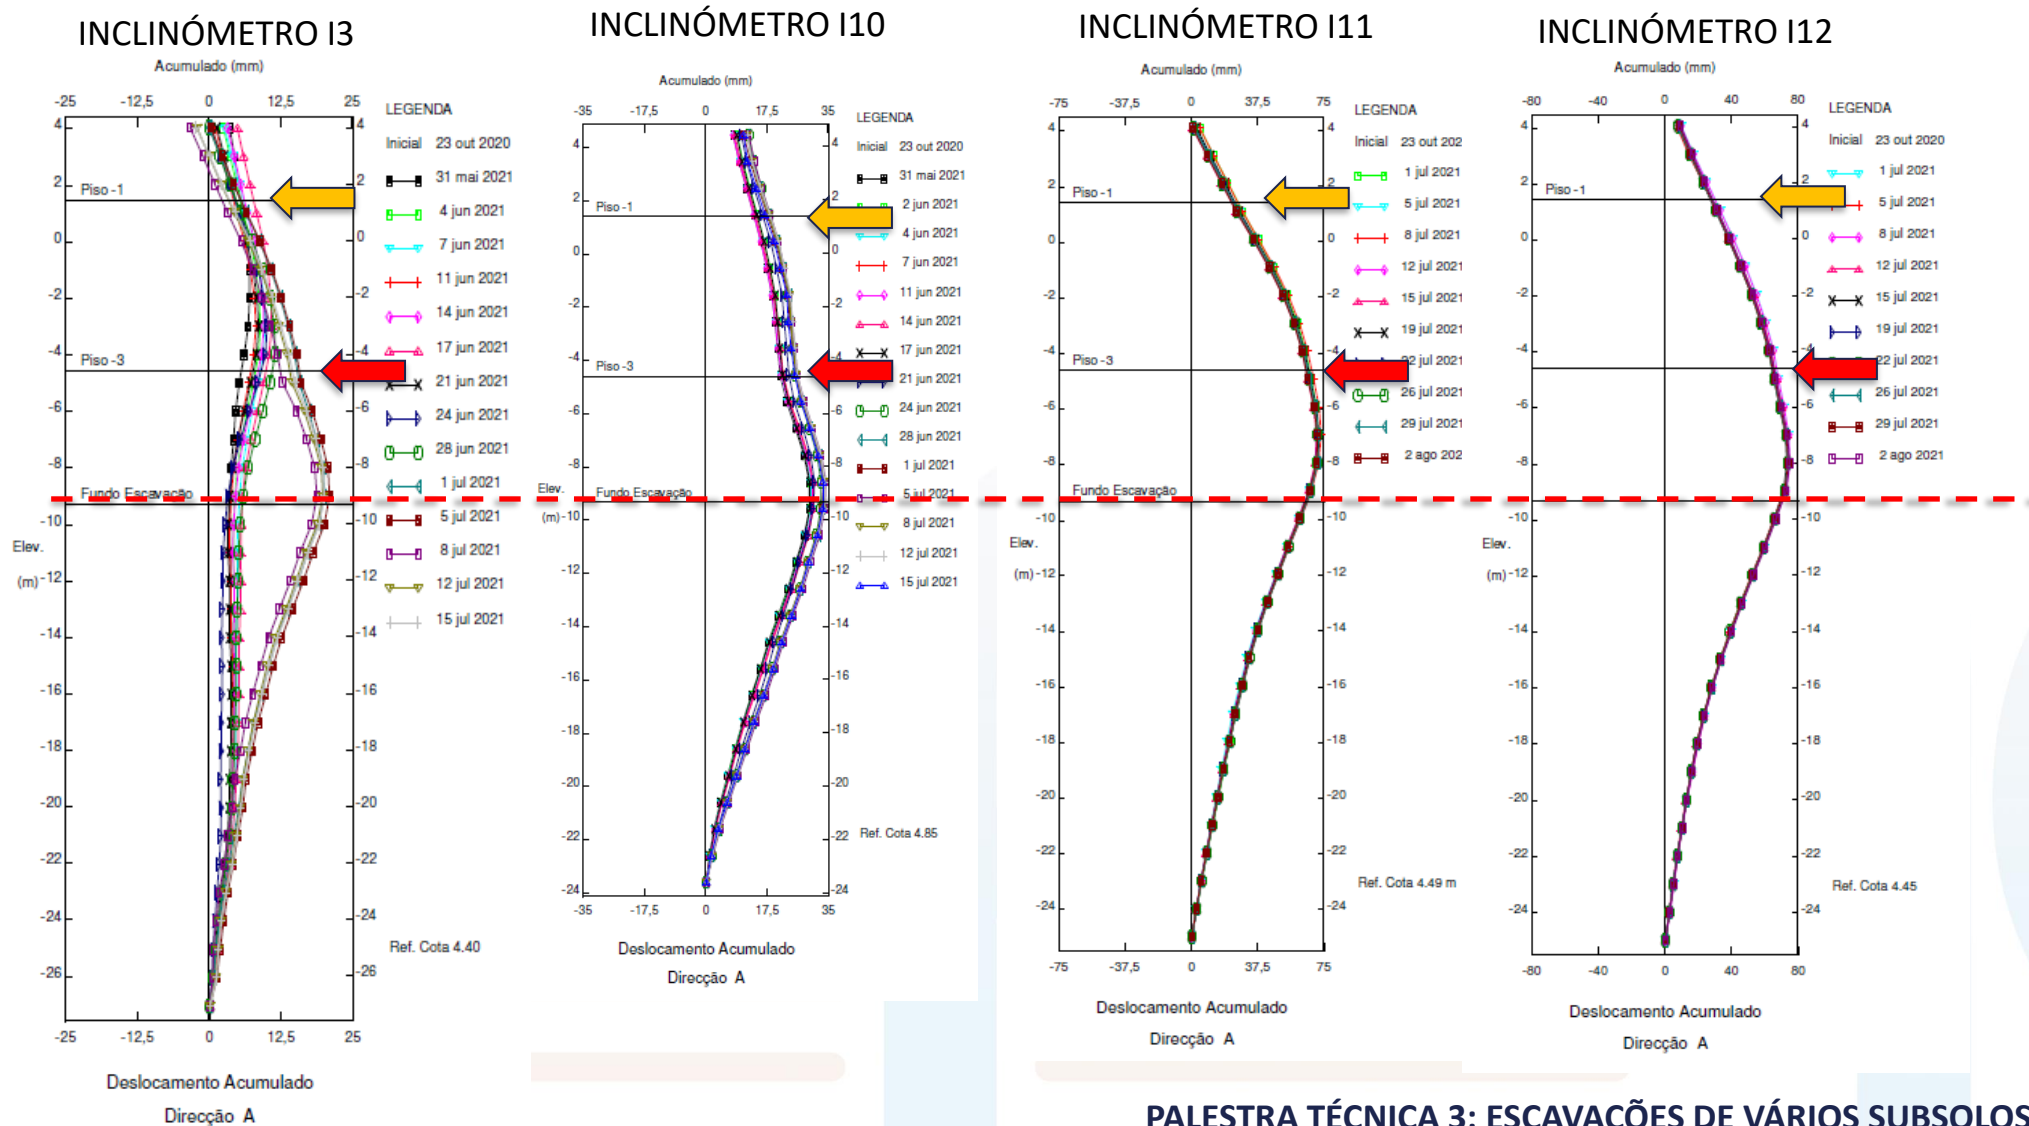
INCLINÓMETRO I3

Acumulado (mm)

-25 -12,5 0 12,5 25

LEGENDA

| | |
|---|---|
| Inicial | 23 out 2020 |
| | 31 mai 2021 |
| | 4 jun 2021 |
| | 7 jun 2021 |
| | 11 jun 2021 |
| | 14 jun 2021 |
| | 17 jun 2021 |
| | 21 jun 2021 |
| | 24 jun 2021 |
| | 28 jun 2021 |
| | 1 jul 2021 |
| | 5 jul 2021 |
| | 8 jul 2021 |
| | 12 jul 2021 |
| | 15 jul 2021 |

Piso -1
Piso -3
Fundo Escavação

Elev. (m)

4 2 0 -2 -4 -6 -8 -10 -12 -14 -16 -18 -20 -22 -24 -26

Ref. Cota 4.40

-25 -12,5 0 12,5 25

Deslocamento Acumulado
Direcção A

INCLINÓMETRO I10

Acumulado (mm)

-35 -17,5 0 17,5 35

LEGENDA

| | |
|---|---|
| Inicial | 23 out 2020 |
| | 31 mai 2021 |
| | 2 jun 2021 |
| | 4 jun 2021 |
| | 7 jun 2021 |
| | 11 jun 2021 |
| | 14 jun 2021 |
| | 17 jun 2021 |
| | 21 jun 2021 |
| | 24 jun 2021 |
| | 28 jun 2021 |
| | 1 jul 2021 |
| | 5 jul 2021 |
| | 8 jul 2021 |
| | 12 jul 2021 |
| | 15 jul 2021 |

Piso -1
Piso -3
Fundo Escavação

Elev. (m)

4 2 0 -2 -4 -6 -8 -10 -12 -14 -16 -18 -20 -22 -24

Ref. Cota 4.85

-35 -17,5 0 17,5 35

Deslocamento Acumulado
Direcção A

INCLINÓMETRO I11

Acumulado (mm)

-75 -37,5 0 37,5 75

LEGENDA

| | |
|---|---|
| Inicial | 23 out 202 |
| | 1 jul 2021 |
| | 5 jul 2021 |
| | 8 jul 2021 |
| | 12 jul 2021 |
| | 15 jul 2021 |
| | 19 jul 2021 |
| | 22 jul 2021 |
| | 26 jul 2021 |
| | 29 jul 2021 |
| | 2 ago 202 |

Piso -1
Piso -3
Fundo Escavação

Elev. (m)

4 2 0 -2 -4 -6 -8 -10 -12 -14 -16 -18 -20 -22 -24

Ref. Cota 4.49 m

-75 -37,5 0 37,5 75

Deslocamento Acumulado
Direcção A

INCLINÓMETRO I12

Acumulado (mm)

-80 -40 0 40 80

LEGENDA

| | |
|---|---|
| Inicial | 23 out 2020 |
| | 1 jul 2021 |
| | 5 jul 2021 |
| | 8 jul 2021 |
| | 12 jul 2021 |
| | 15 jul 2021 |
| | 19 jul 2021 |
| | 22 jul 2021 |
| | 26 jul 2021 |
| | 29 jul 2021 |
| | 2 ago 2021 |

Piso -1

Elev. (m)

4 2 0 -2 -4 -6 -8 -10 -12 -14 -16 -18 -20 -22 -24

Ref. Cota 4.45

-80 -40 0 40 80

Deslocamento Acumulado
Direcção A

PALESTRA TÉCNICA 3: ESCAVAÇÕES DE VÁRIOS SUBSOLOS